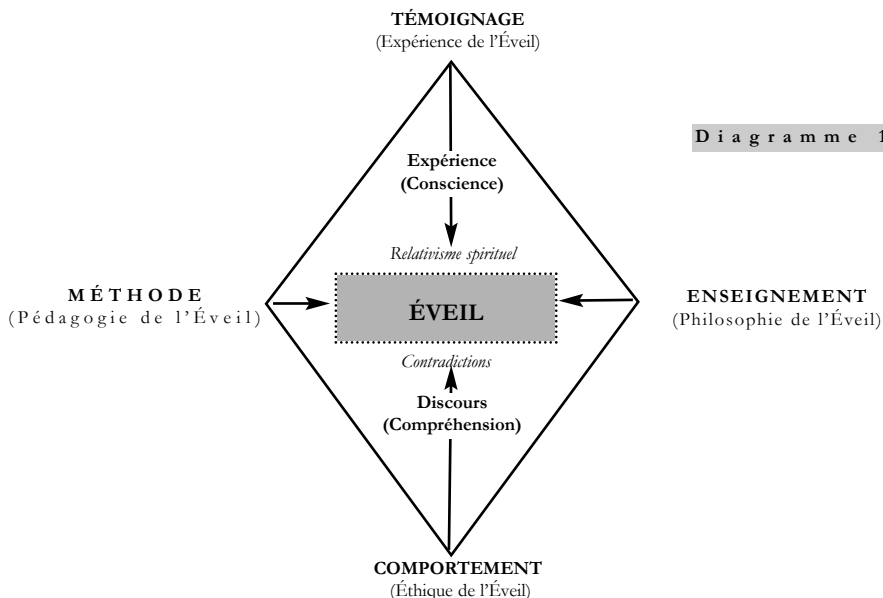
TÉMOIGNAGE
(Expérience de l'Éveil)

Diagramme 1

Expérience
(Conscience)

Relativisme spirituel

MÉTHODE
(Pédagogie de l'Éveil)

ÉVEIL

ENSEIGNEMENT
(Philosophie de l'Éveil)

Contradictions

Discours
(Compréhension)

COMPORTEMENT
(Éthique de l'Éveil)